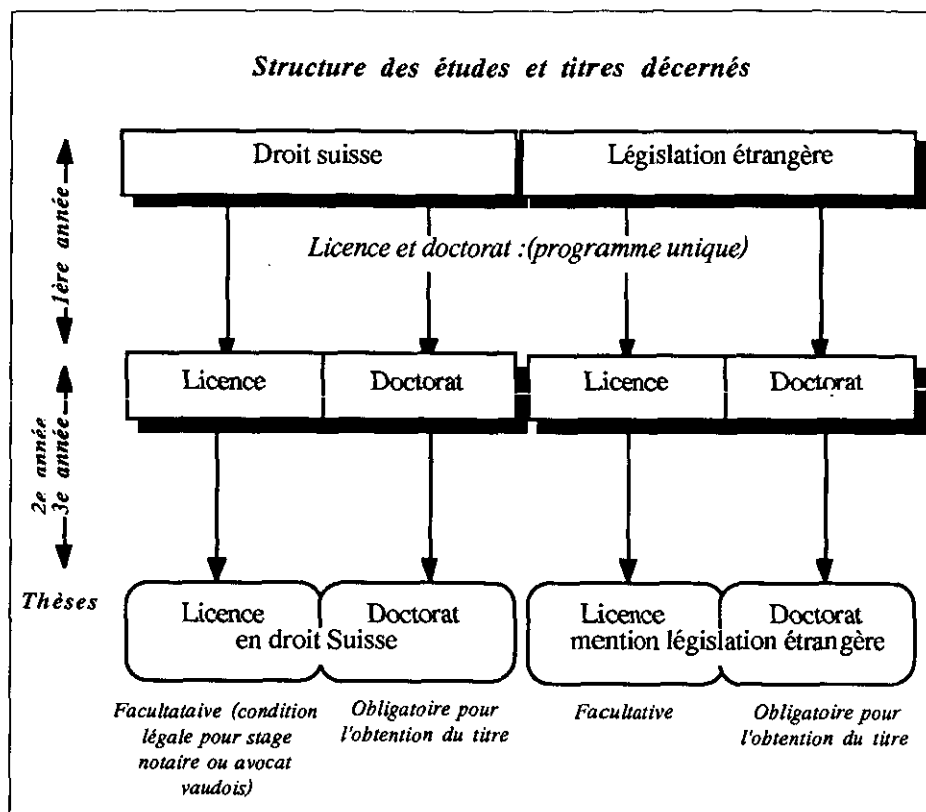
Structure des études et titres décernés

1ère année

Droit suisse

Législation étrangère

Licence et doctorat :(programme unique)

2e année
3e année

Licence

Doctorat

Licence

Doctorat

Thèses

Licence

Doctorat

en droit Suisse

Licence

Doctorat

mention législation étrangère

Facultataive (condition légale pour stage notaire ou avocat vaudois)

Obligatoire pour l'obtention du titre

Facultative

Obligatoire pour l'obtention du titre